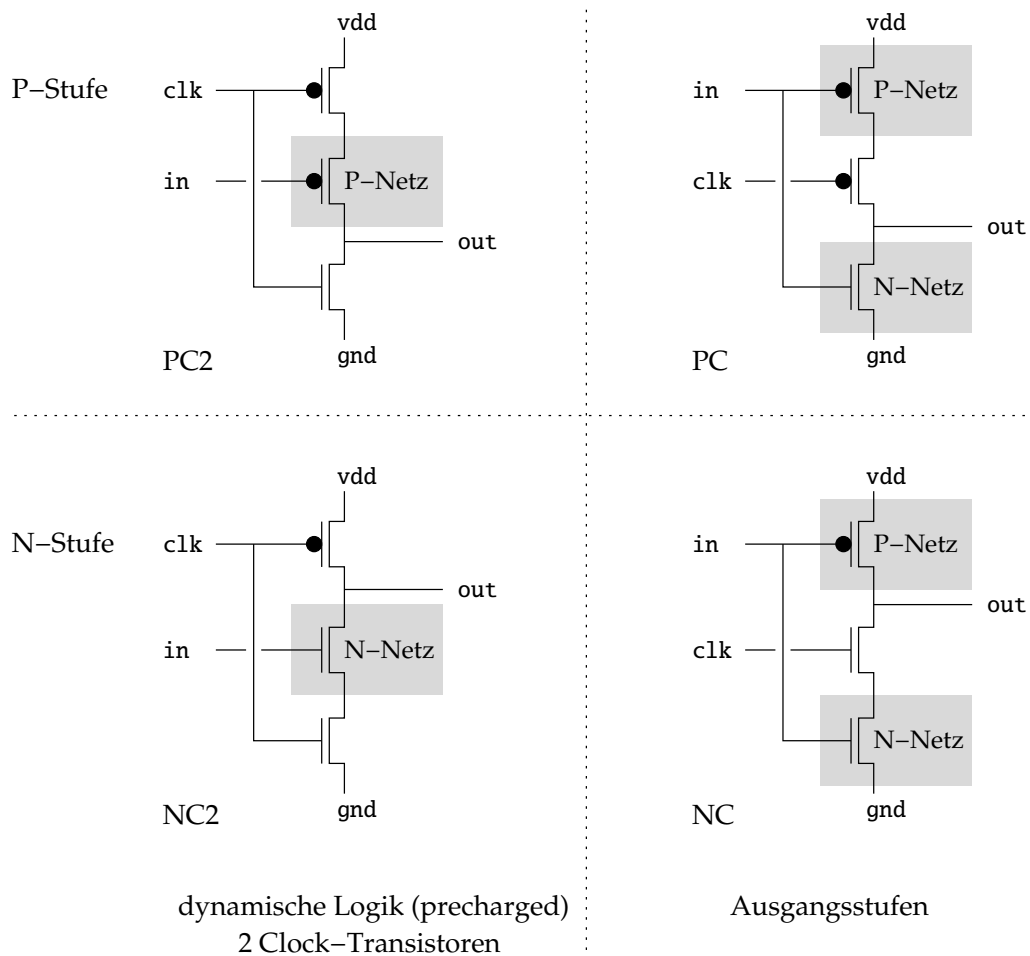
P–Stufe

vdd
clk
in
P–Netz
out
gnd
PC2

vdd
in
P–Netz
clk
out
N–Netz
gnd
PC

N–Stufe

vdd
clk
out
in
N–Netz
gnd
NC2

vdd
in
P–Netz
out
clk
N–Netz
gnd
NC

dynamische Logik (precharged)
2 Clock–Transistoren

Ausgangsstufen